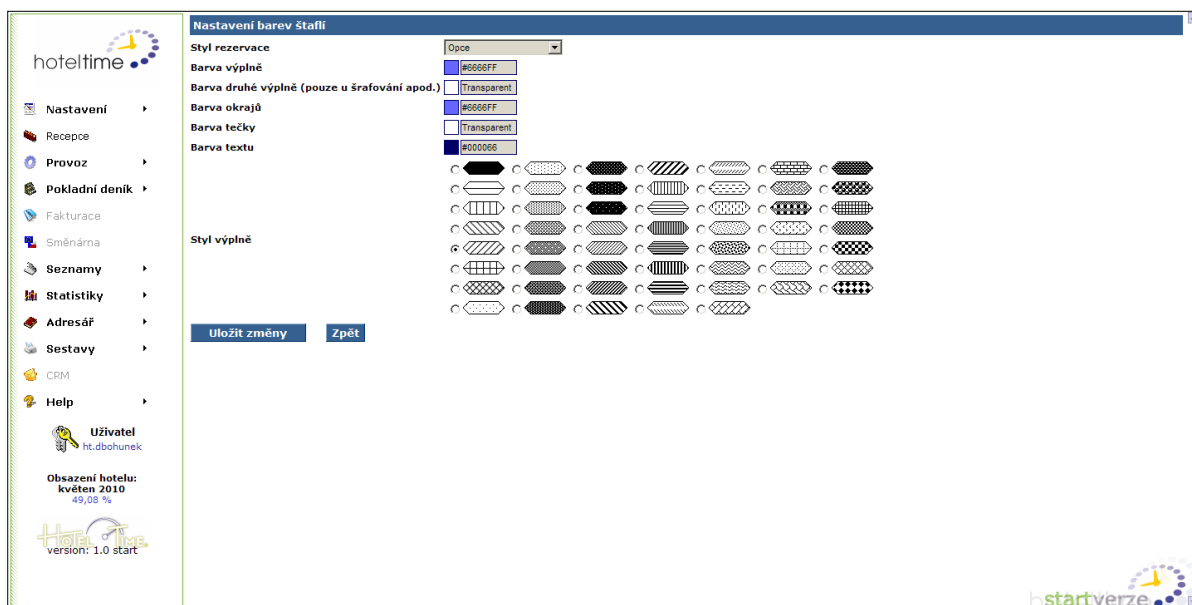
hoteltime

Nastavení
Recepce
Provoz
Pokladní deník
Fakturace
Směnárna
Seznamy
Statistiky
Adresář
Sestavy
CRM
Help

Uživatel
ht.dbohunek

Obsazení hotelu:
květen 2010
49,08 %

HOTEL TIME
version: 1.0 start

Nastavení barev štaflí

Styl rezervace | Opce
Barva výplně | #6666FF
Barva druhé výplně (pouze u šrafování apod.) | Transparent
Barva okrajů | #6666FF
Barva tečky | Transparent
Barva textu | #000066

Styl výplně

Uložit změny
Zpět

startverze